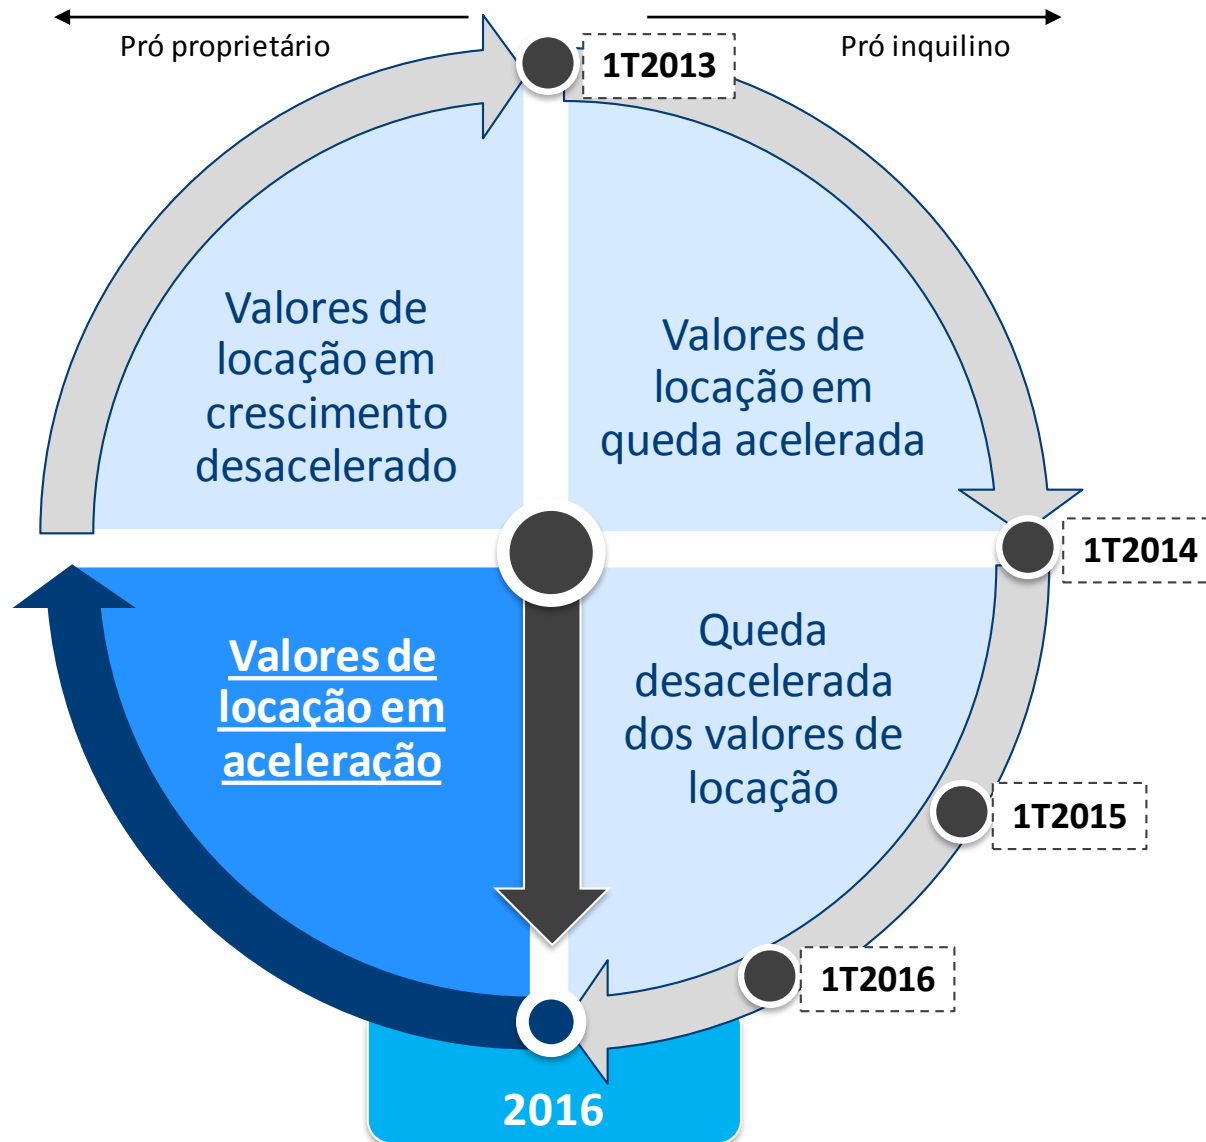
Pró proprietário

Pró inquilino

1T2013

Valores de locação em crescimento desacelerado

Valores de locação em queda acelerada

1T2014

Valores de locação em aceleração

Queda desacelerada dos valores de locação

1T2015

1T2016

2016